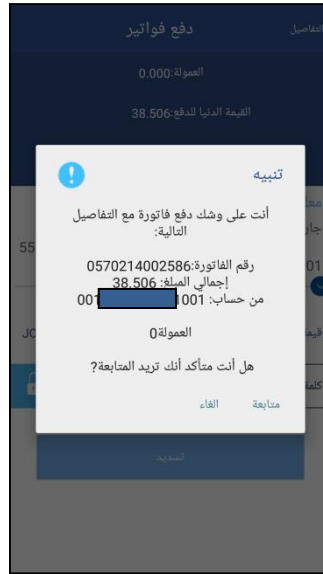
دفع فواتير
التفاصيل
العمولة:0.000
القيمة الدنيا للدفع:38.506

تنبيه
أنت على وشك دفع فاتورة مع التفاصيل التالية:
رقم الفاتورة:0570214002586
إجمالي المبلغ: 38.506
من حساب: 001 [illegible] 1001
العمولة0
هل أنت متأكد أنك تريد المتابعة؟
متابعة
الغاء

تسديد